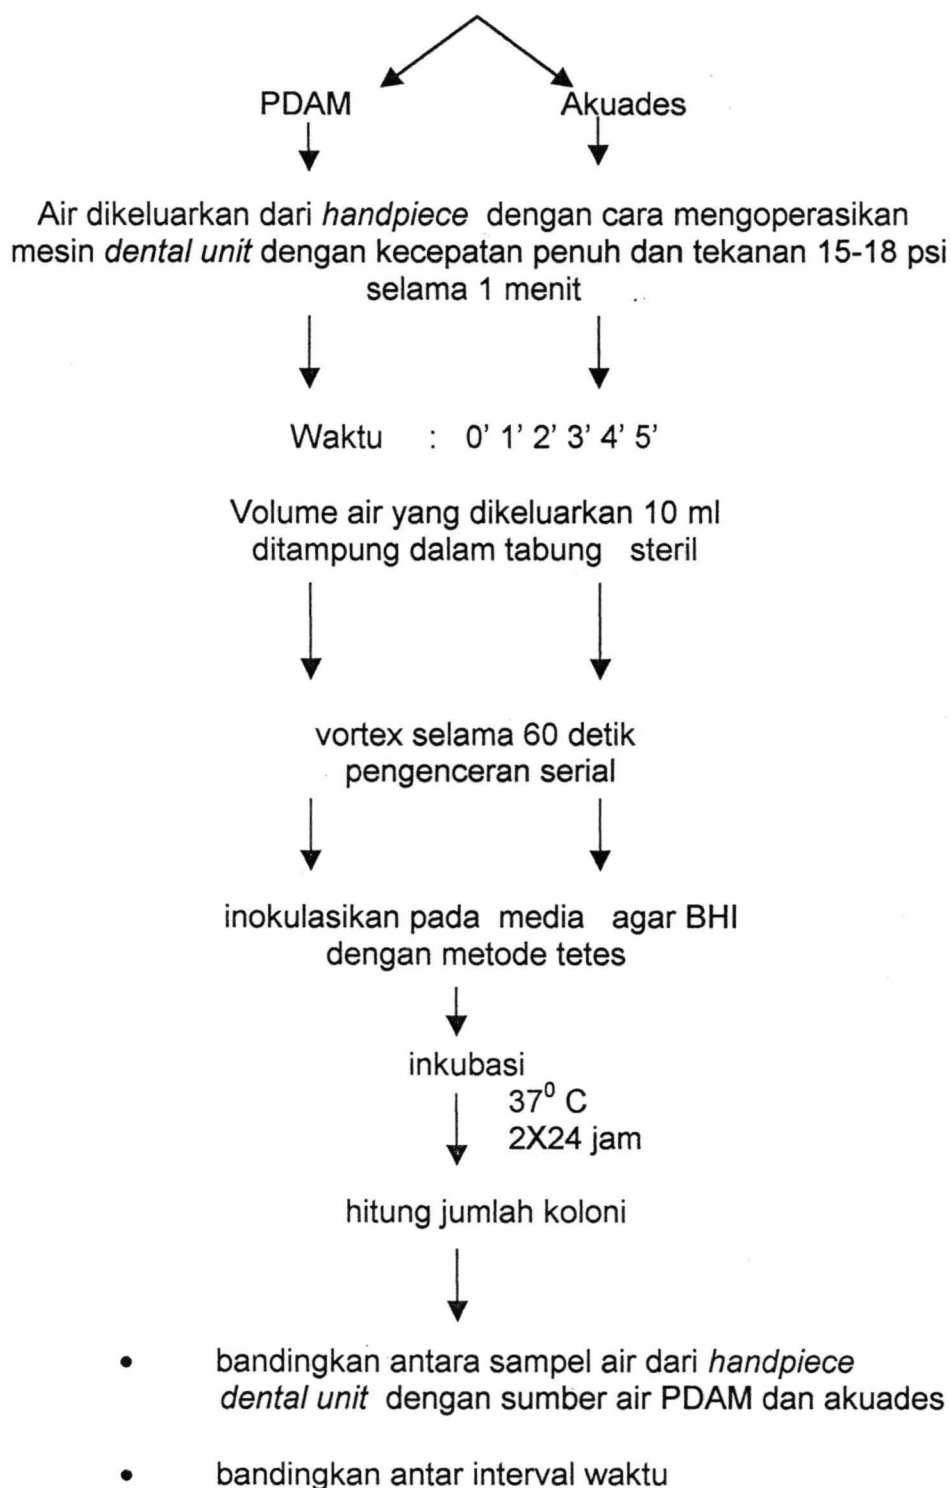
PDAM

Akuades

Air dikeluarkan dari *handpiece* dengan cara mengoperasikan mesin *dental unit* dengan kecepatan penuh dan tekanan 15-18 psi selama 1 menit

Waktu : 0' 1' 2' 3' 4' 5'

Volume air yang dikeluarkan 10 ml ditampung dalam tabung steril

vortex selama 60 detik
pengenceran serial

inokulasikan pada media agar BHI dengan metode tetes

inkubasi
$37^0$ C
2X24 jam

hitung jumlah koloni

• bandingkan antara sampel air dari *handpiece dental unit* dengan sumber air PDAM dan akuades

• bandingkan antar interval waktu